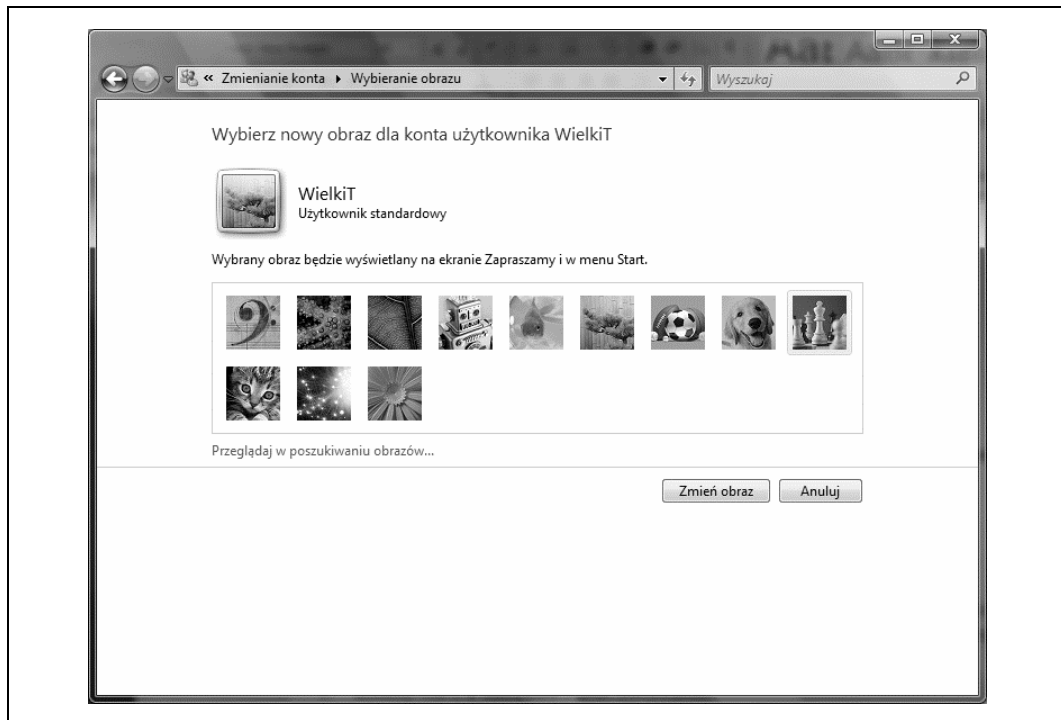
« Zmienianie konta ▸ Wybieranie obrazu

Wyszukaj

Wybierz nowy obraz dla konta użytkownika WielkiT

WielkiT
Użytkownik standardowy

Wybrany obraz będzie wyświetlany na ekranie Zapraszamy i w menu Start.

Przeglądaj w poszukiwaniu obrazów...

Zmień obraz

Anuluj